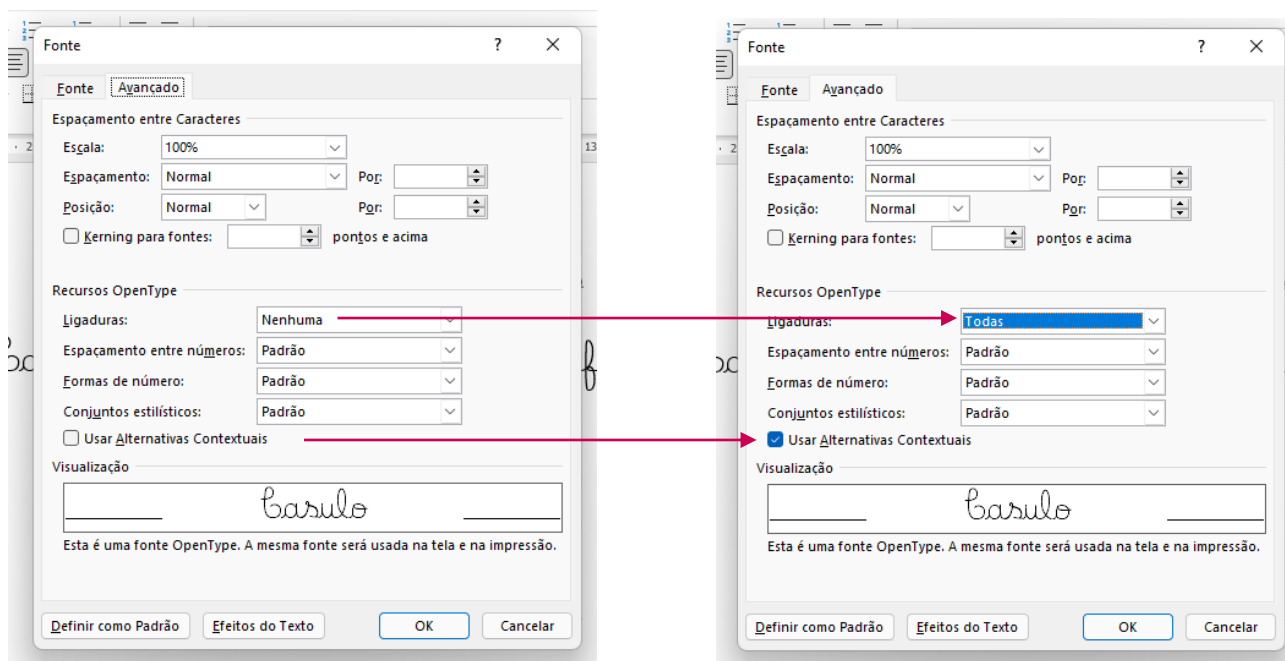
Fonte ? ✕

Fonte Avançado

Espaçamento entre Caracteres

Escala: 100%

Espaçamento: Normal Por:

Posição: Normal Por:

Kerning para fontes: pontos e acima

Recursos OpenType

Ligaduras: Nenhuma

Espaçamento entre números: Padrão

Formas de número: Padrão

Conjuntos estilísticos: Padrão

Usar Alternativas Contextuais

Visualização

Casulo

Esta é uma fonte OpenType. A mesma fonte será usada na tela e na impressão.

Definir como Padrão Efeitos do Texto OK Cancelar

Fonte ? ✕

Fonte Avançado

Espaçamento entre Caracteres

Escala: 100%

Espaçamento: Normal Por:

Posição: Normal Por:

Kerning para fontes: pontos e acima

Recursos OpenType

Ligaduras: Todas

Espaçamento entre números: Padrão

Formas de número: Padrão

Conjuntos estilísticos: Padrão

Usar Alternativas Contextuais

Visualização

Casulo

Esta é uma fonte OpenType. A mesma fonte será usada na tela e na impressão.

Definir como Padrão Efeitos do Texto OK Cancelar